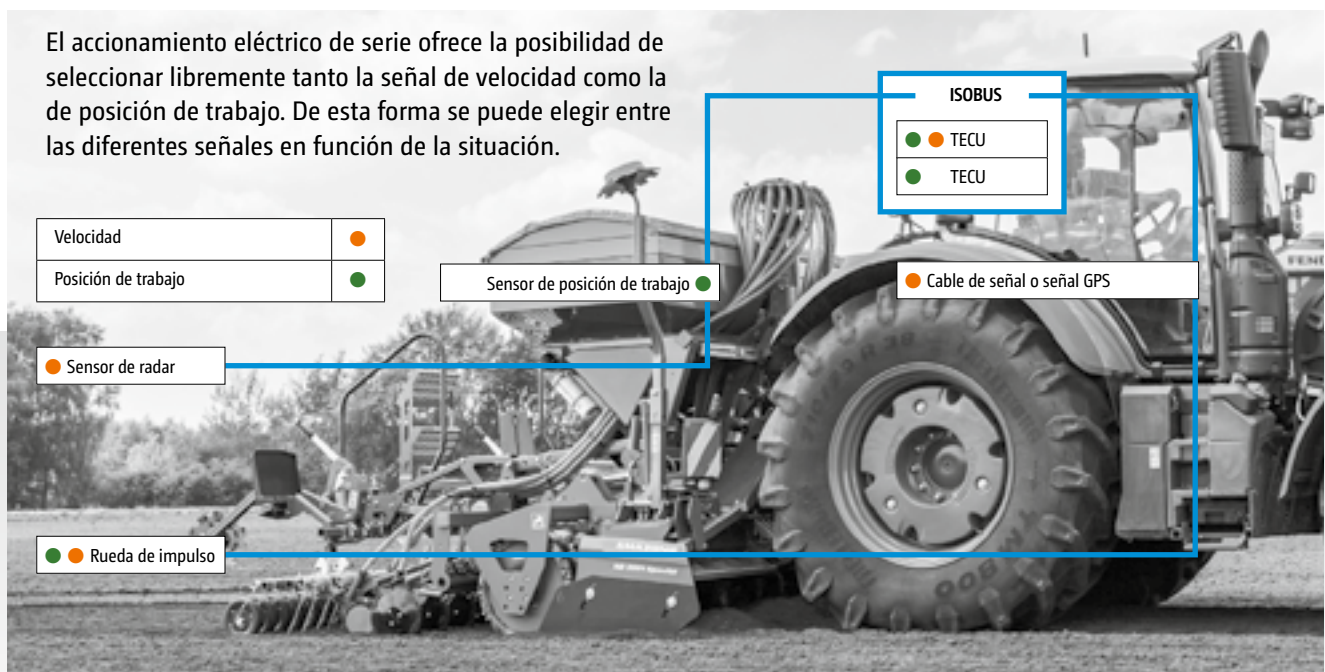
El accionamiento eléctrico de serie ofrece la posibilidad de seleccionar libremente tanto la señal de velocidad como la de posición de trabajo. De esta forma se puede elegir entre las diferentes señales en función de la situación.

| Velocidad | ● |
|---|---|
| Posición de trabajo | ● |

ISOBUS

| ● ● TECU |
|---|
| ● TECU |

Sensor de posición de trabajo ●

● Cable de señal o señal GPS

● Sensor de radar

● ● Rueda de impulso